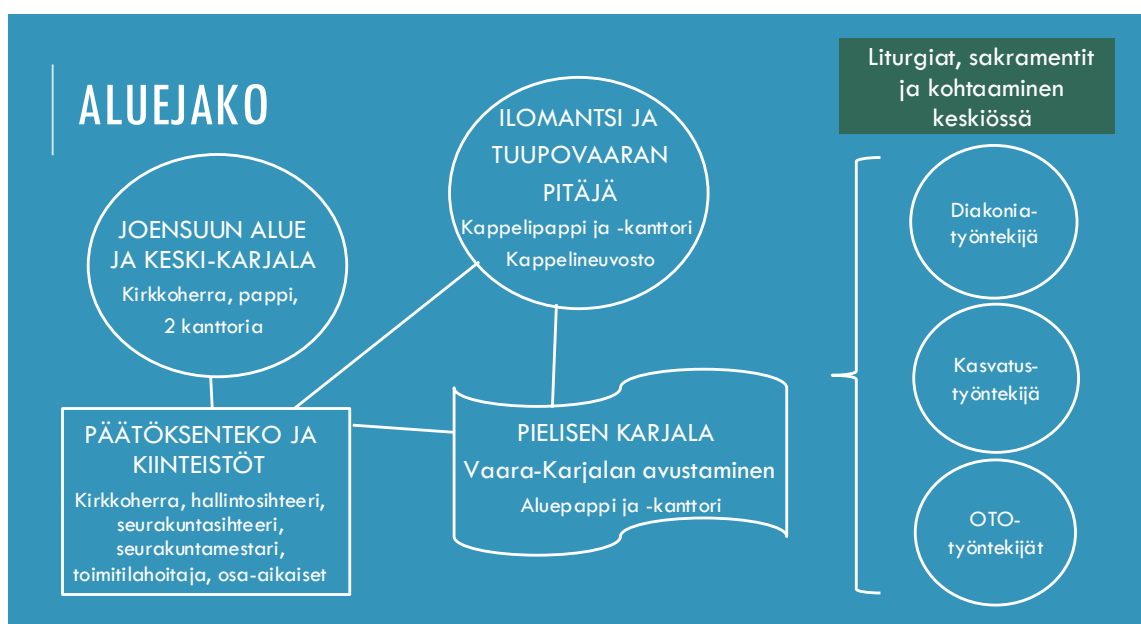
ALUEJAKO

JOENSUUN ALUE JA KESKI-KARJALA
Kirkkoherra, pappi, 2 kanttoria

ILOMANTSI JA TUUPOVAARAN PITÄJÄ
Kappelipappi ja -kanttori
Kappelineuvosto

PÄÄTÖKSENTEKO JA KIINTEISTÖT
Kirkkoherra, hallintosihteeri, seurakuntasihteeri, seurakuntamestari, toimitilahoitaja, osa-aikaiset

PIELISEN KARJALA
Vaara-Karjalan avustaminen
Aluepappi ja -kanttori

Liturgiat, sakramentit ja kohtaaminen keskiössä

Diakoniatyöntekijä

Kasvatustyöntekijä

OTO-työntekijät